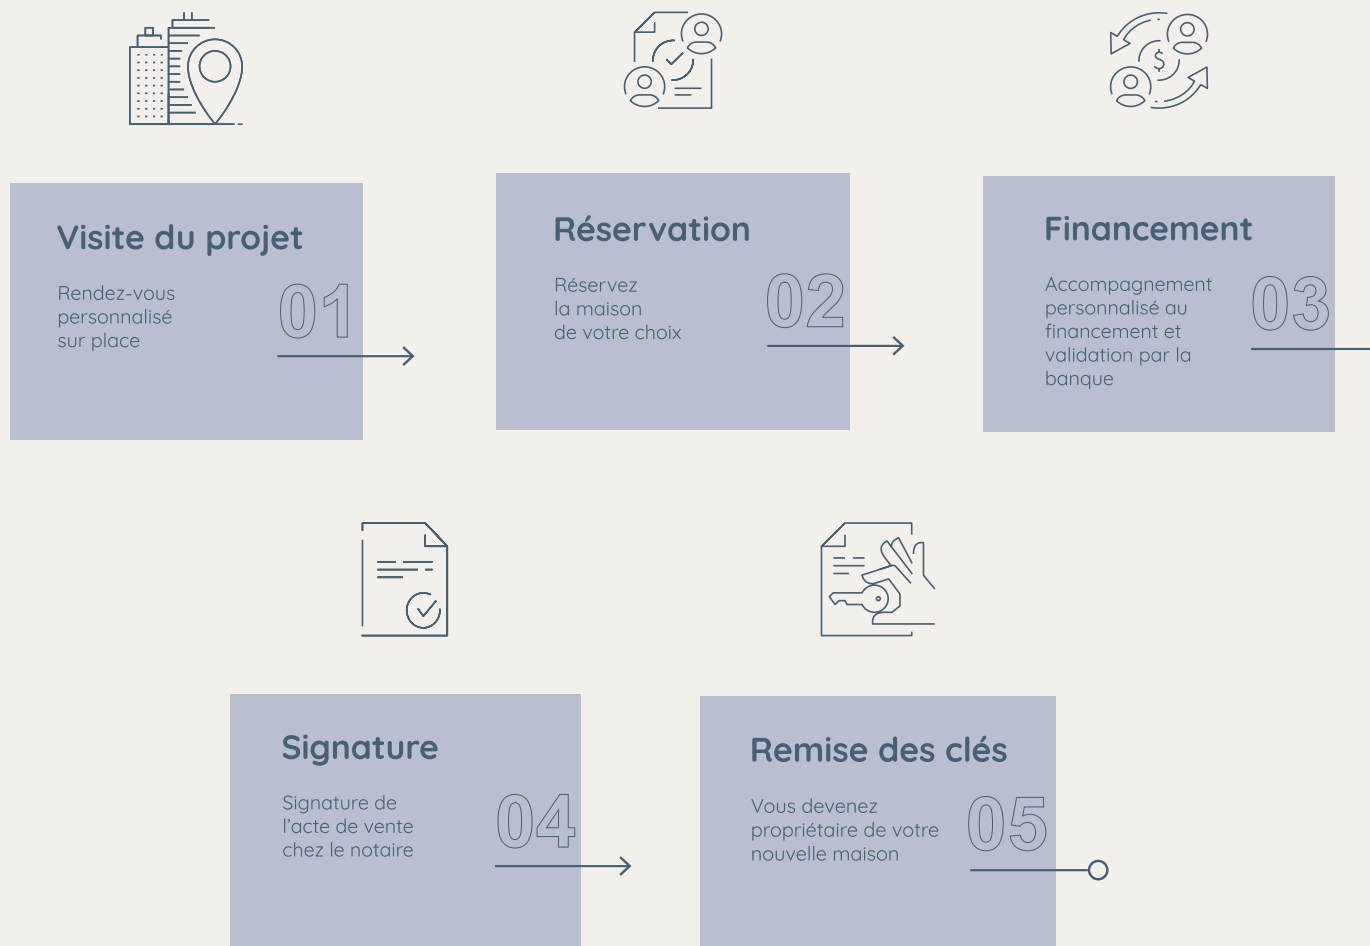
Visite du projet

Rendez-vous personnalisé sur place

01

Réservation

Réservez la maison de votre choix

02

Financement

Accompagnement personnalisé au financement et validation par la banque

03

Signature

Signature de l'acte de vente chez le notaire

04

Remise des clés

Vous devenez propriétaire de votre nouvelle maison

05